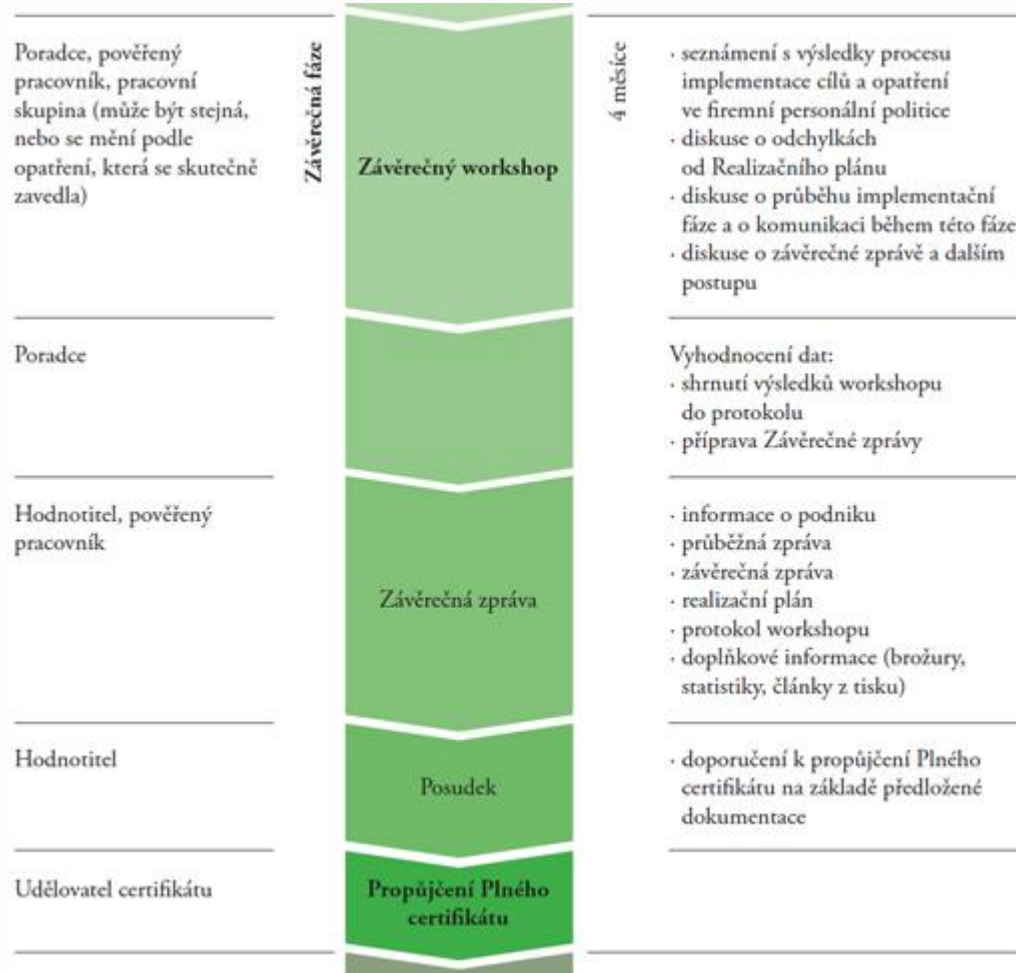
Poradce, pověřený pracovník, pracovní skupina (může být stejná, nebo se mění podle opatření, která se skutečně zavedla)

Závěrečná fáze

Závěrečný workshop

4 měsíce

· seznámení s výsledky procesu implementace cílů a opatření ve firemní personální politice
· diskuse o odchylkách od Realizačního plánu
· diskuse o průběhu implementační fáze a o komunikaci během této fáze
· diskuse o závěrečné zprávě a dalším postupu

Poradce

Vyhodnocení dat:
· shrnutí výsledků workshopu do protokolu
· příprava Závěrečné zprávy

Hodnotitel, pověřený pracovník

Závěrečná zpráva

· informace o podniku
· průběžná zpráva
· závěrečná zpráva
· realizační plán
· protokol workshopu
· doplňkové informace (brožury, statistiky, články z tisku)

Hodnotitel

Posudek

· doporučení k propůjčení Plného certifikátu na základě předložené dokumentace

Udělovatel certifikátu

Propůjčení Plného certifikátu